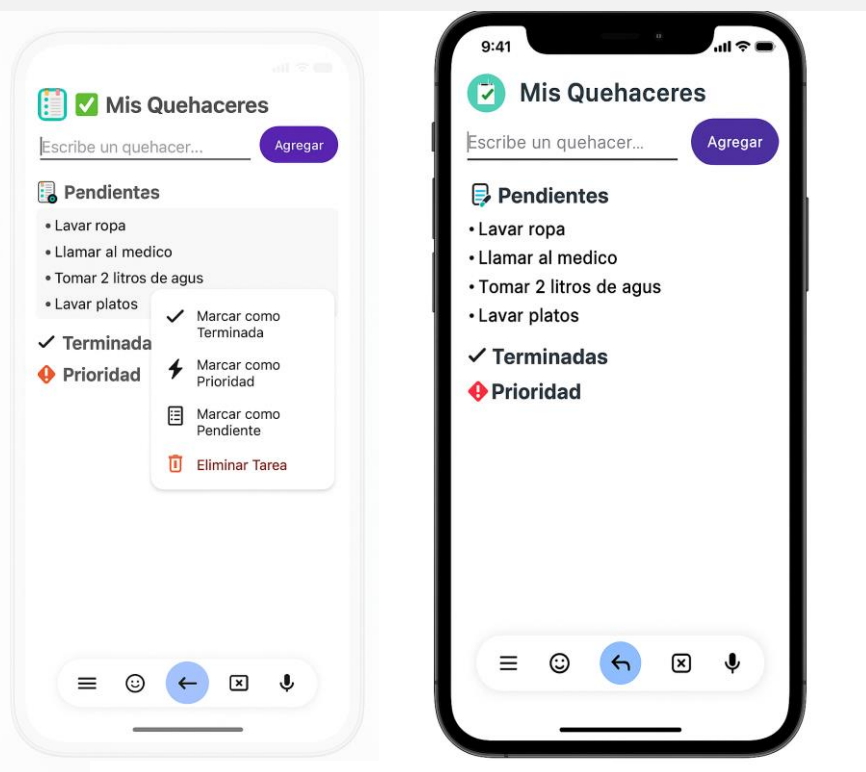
✅ Mis Quehaceres

Escribe un quehacer...

Agregar

Pendientes

• Lavar ropa
• Llamar al medico
• Tomar 2 litros de agus
• Lavar platos

Marcar como Terminada

Marcar como Prioridad

Marcar como Pendiente

Eliminar Tarea

✓ Terminada

Prioridad

9:41

Mis Quehaceres

Escribe un quehacer...

Agregar

Pendientes

• Lavar ropa
• Llamar al medico
• Tomar 2 litros de agus
• Lavar platos

✓ Terminadas

Prioridad